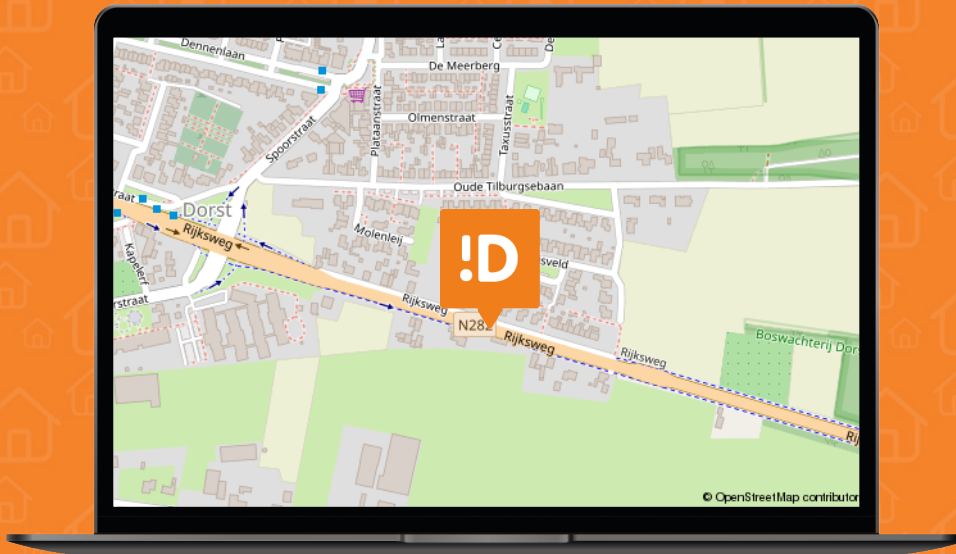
Dennenlaan
De Meerberg
Spoorstraat
Plataanstraat
Olmenstraat
Taxusstraat
Oude Tilburgsebaan
Dorst
Rijksweg
Molenleij
!D
sveld
Kapelerf
rstraat
Rijksweg
N282
Rijksweg
Rijksweg
Boswachterij Dors
Rij
© OpenStreetMap contributor